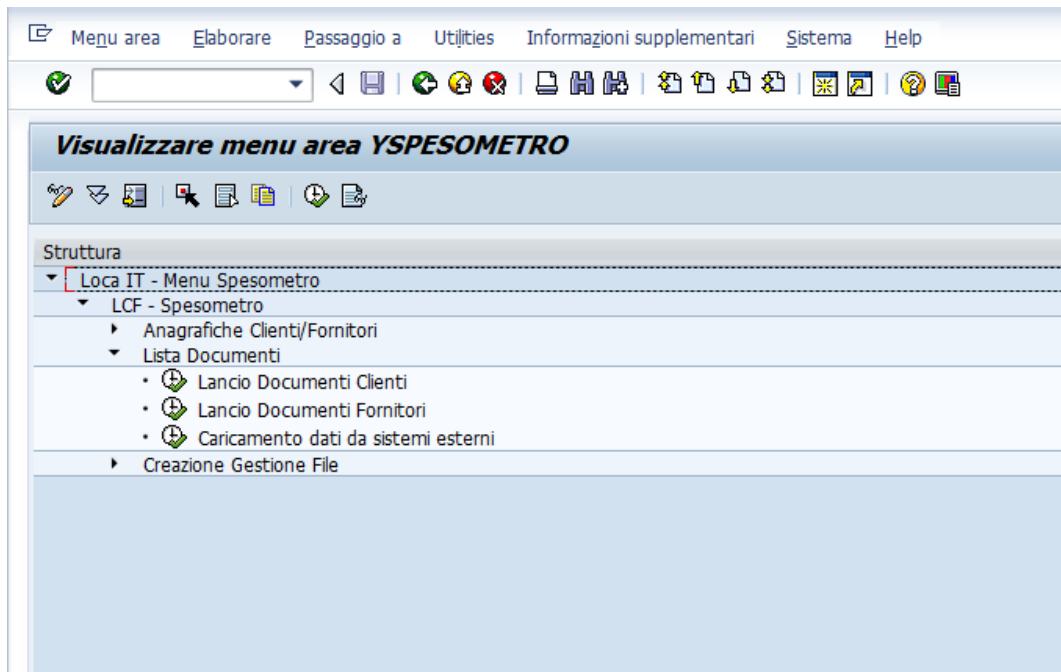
Menu area Elaborare Passaggio a Utilities Informazioni supplementari Sistema Help

Visualizzare menu area YSPESOMETRO

Struttura
Loca IT - Menu Spesometro
LCF - Spesometro
Anagrafiche Clienti/Fornitori
Lista Documenti
Lancio Documenti Clienti
Lancio Documenti Fornitori
Caricamento dati da sistemi esterni
Creazione Gestione File